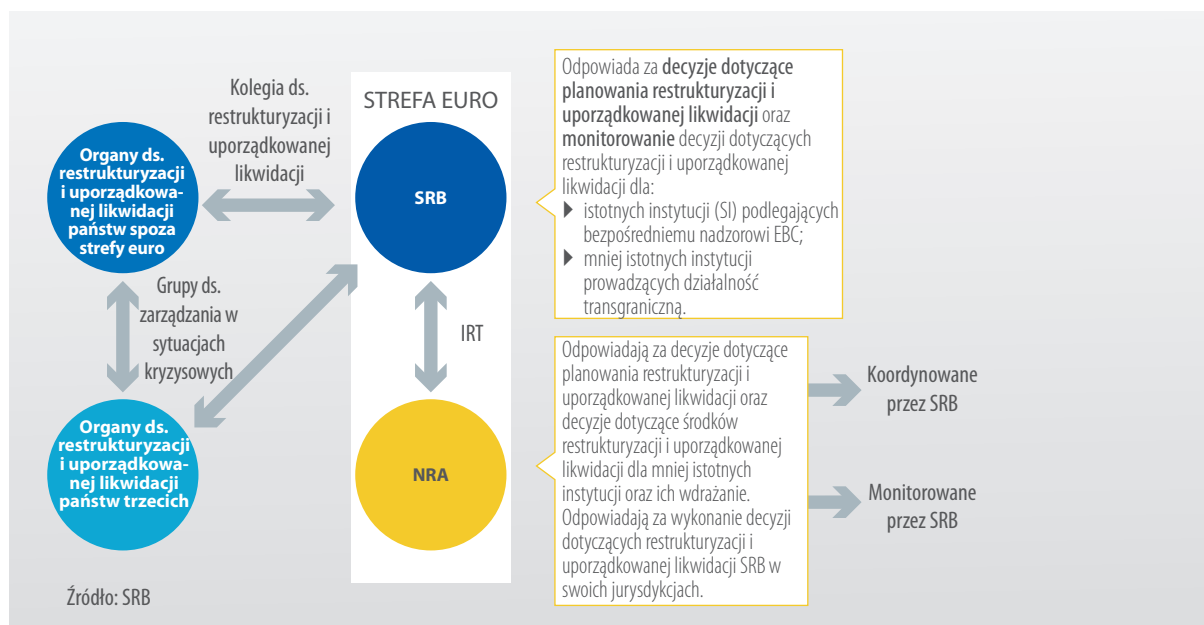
Kolegia ds. restrukturyzacji i uporządkowanej likwidacji

STREFA EURO

Organy ds. restrukturyzacji i uporządkowanej likwidacji państw spoza strefy euro

SRB

Odpowiada za **decyzje dotyczące planowania restrukturyzacji i uporządkowanej likwidacji** oraz **monitorowanie** decyzji dotyczących restrukturyzacji i uporządkowanej likwidacji dla:
▶ istotnych instytucji (SI) podlegających bezpośredniemu nadzorowi EBC;
▶ mniej istotnych instytucji prowadzących działalność transgraniczną.

Grupy ds. zarządzania w sytuacjach kryzysowych

IRT

Odpowiadają za decyzje dotyczące planowania restrukturyzacji i uporządkowanej likwidacji oraz decyzje dotyczące środków restrukturyzacji i uporządkowanej likwidacji dla mniej istotnych instytucji oraz ich wdrażanie. Odpowiadają za wykonanie decyzji dotyczących restrukturyzacji i uporządkowanej likwidacji SRB w swoich jurysdykcjach.

Koordynowane przez SRB

Organy ds. restrukturyzacji i uporządkowanej likwidacji państw trzecich

NRA

Monitorowane przez SRB

Źródło: SRB